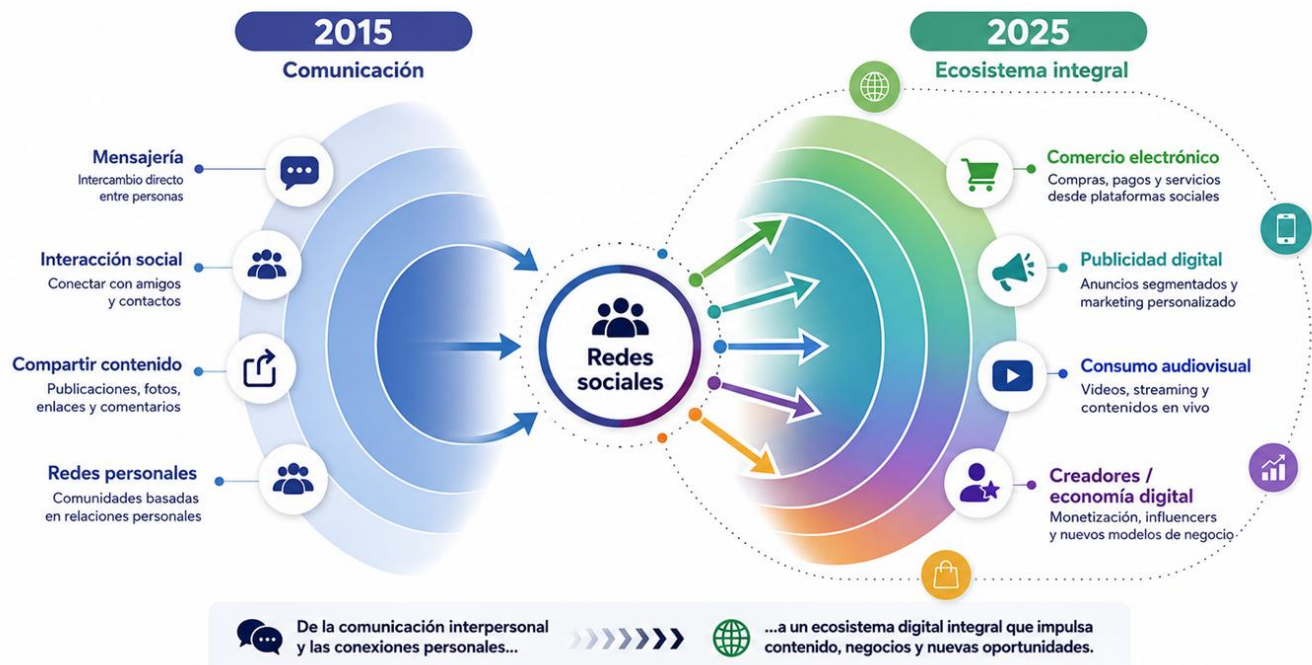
2015
Comunicación

Mensajería
Intercambio directo entre personas

Interacción social
Conectar con amigos y contactos

Compartir contenido
Publicaciones, fotos, enlaces y comentarios

Redes personales
Comunidades basadas en relaciones personales

Redes sociales

2025
Ecosistema integral

Comercio electrónico
Compras, pagos y servicios desde plataformas sociales

Publicidad digital
Anuncios segmentados y marketing personalizado

Consumo audiovisual
Videos, streaming y contenidos en vivo

Creadores / economía digital
Monetización, influencers y nuevos modelos de negocio

De la comunicación interpersonal y las conexiones personales...

...a un ecosistema digital integral que impulsa contenido, negocios y nuevas oportunidades.